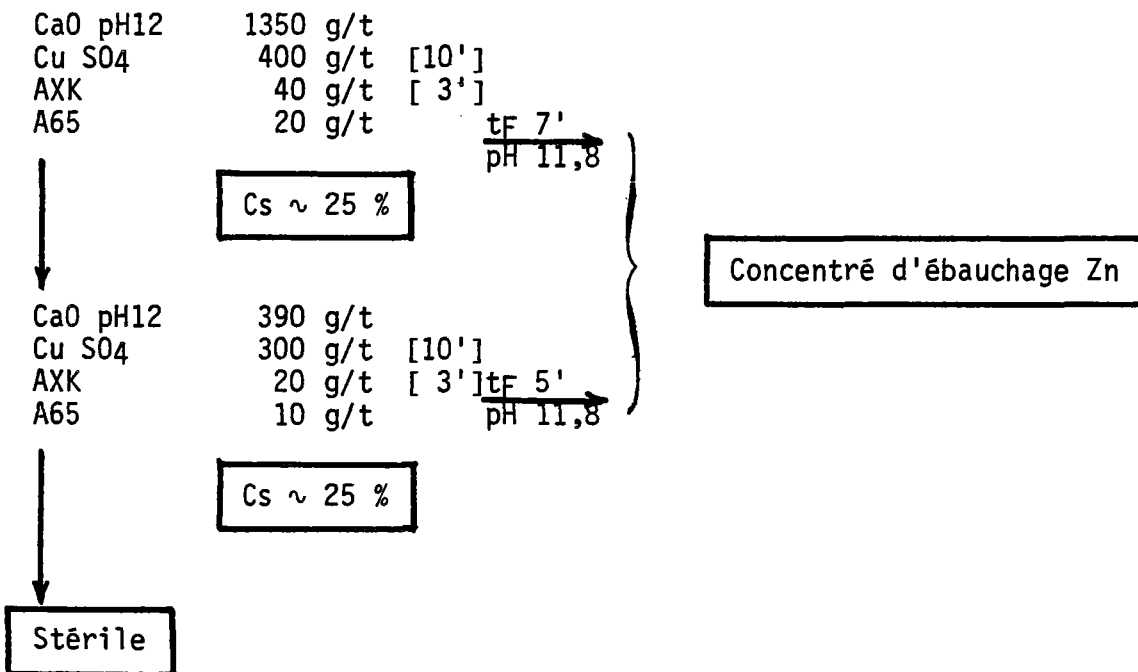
CaO pH12 1350 g/t
Cu SO4 400 g/t [10']
AXK 40 g/t [ 3']
A65 20 g/t

tF 7'
pH 11,8

Cs ~ 25 %

Concentré d'ébauchage Zn

CaO pH12 390 g/t
Cu SO4 300 g/t [10']
AXK 20 g/t [ 3']
A65 10 g/t

tF 5'
pH 11,8

Cs ~ 25 %

Stérile